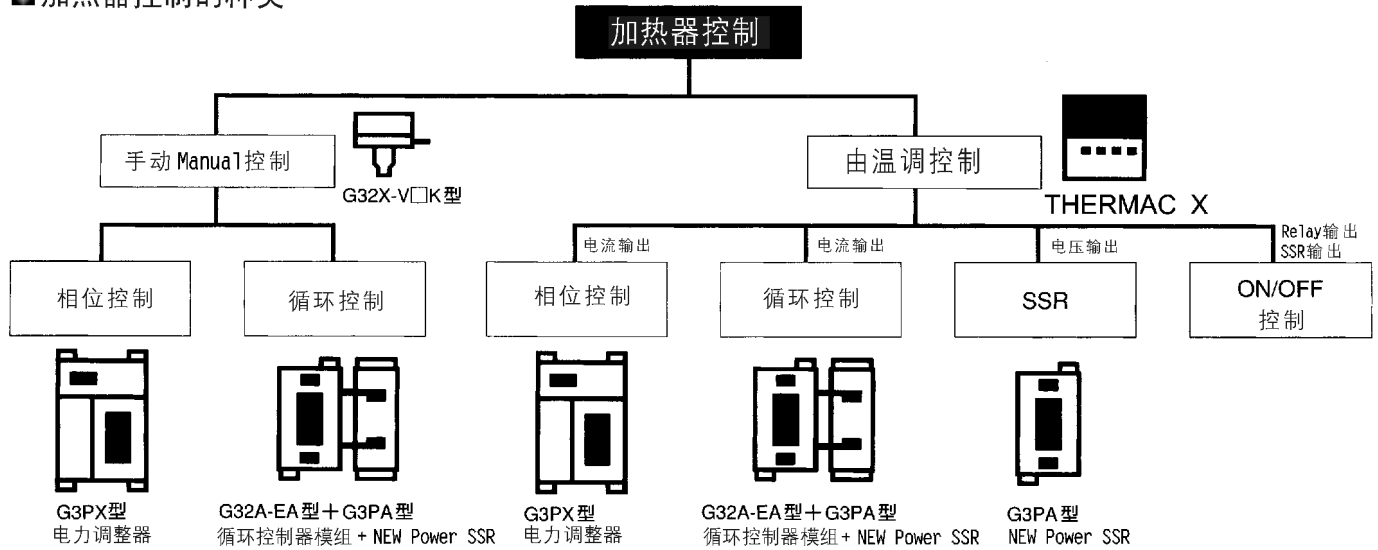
■加热器控制的种类

加热器控制

手动Manual控制

G32X-V□K型

由温调控制

THERMAC X

电流输出

电流输出

电压输出

Relay输出
SSR输出

相位控制

循环控制

相位控制

循环控制

SSR

ON/OFF
控制

G3PX型
电力调整器

G32A-EA型＋G3PA型
循环控制器模组＋NEW Power SSR

G3PX型
电力调整器

G32A-EA型＋G3PA型
循环控制器模组＋NEW Power SSR

G3PA型
NEW Power SSR